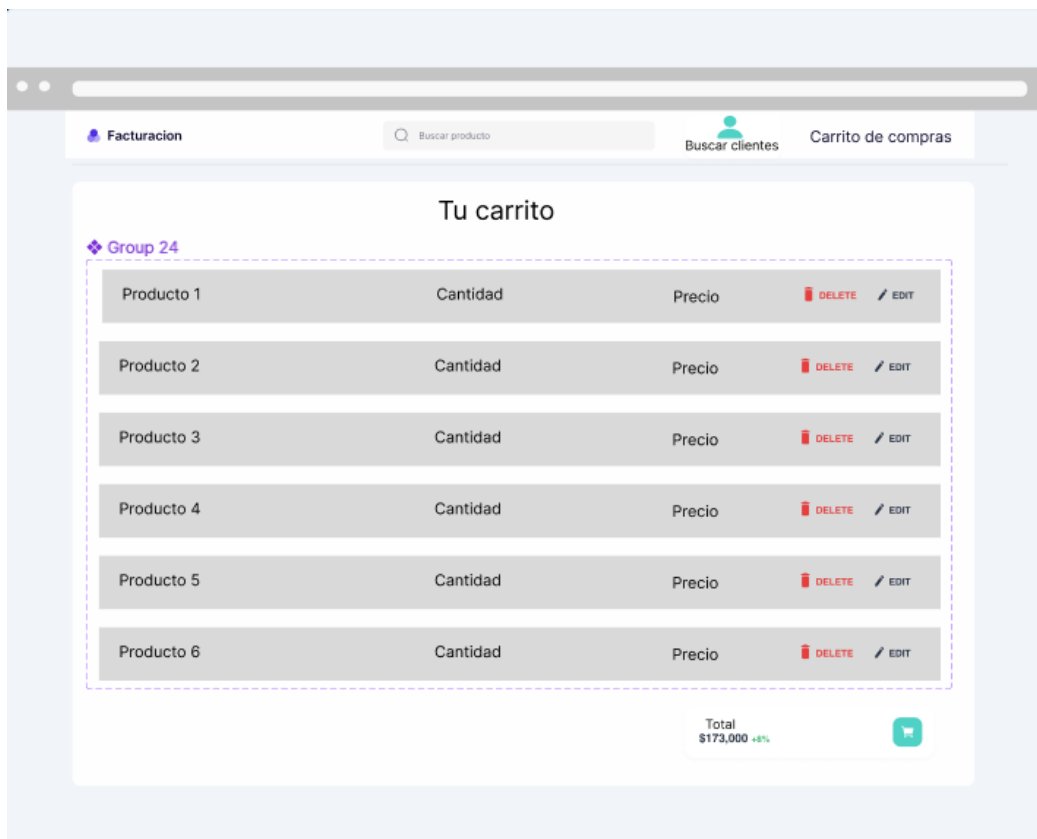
Facturacion

Buscar producto

Buscar clientes

Carrito de compras

Tu carrito

Group 24

| Producto 1 | Cantidad | Precio | DELETE | EDIT |
|---|---|---|---|---|
| Producto 2 | Cantidad | Precio | DELETE | EDIT |
| Producto 3 | Cantidad | Precio | DELETE | EDIT |
| Producto 4 | Cantidad | Precio | DELETE | EDIT |
| Producto 5 | Cantidad | Precio | DELETE | EDIT |
| Producto 6 | Cantidad | Precio | DELETE | EDIT |

Total
$173,000 +8%